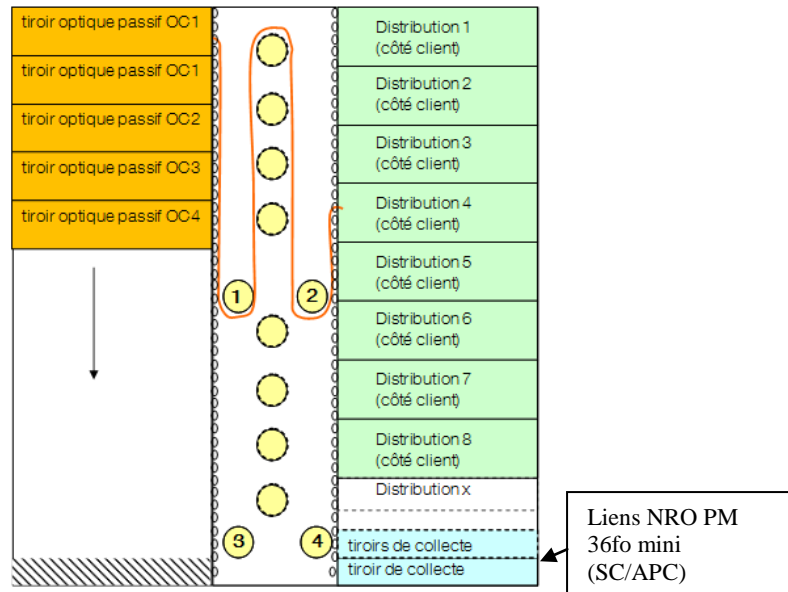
tiroir optique passif OC1
tiroir optique passif OC1
tiroir optique passif OC2
tiroir optique passif OC3
tiroir optique passif OC4

1
2
3
4

Distribution 1 (côté client)
Distribution 2 (côté client)
Distribution 3 (côté client)
Distribution 4 (côté client)
Distribution 5 (côté client)
Distribution 6 (côté client)
Distribution 7 (côté client)
Distribution 8 (côté client)
Distribution x
tiroirs de collecte
tiroir de collecte

Liens NRO PM 36fo mini (SC/APC)